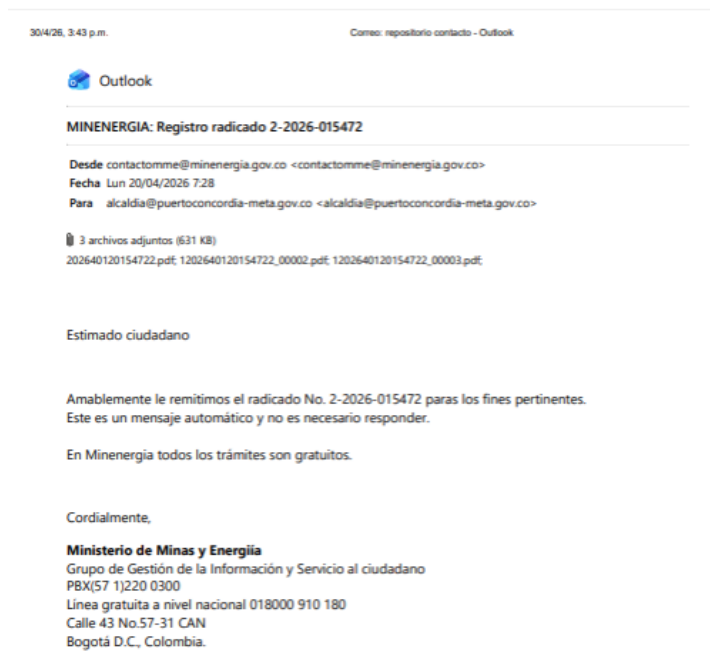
30/4/26, 3:43 p.m.

Correo: repositorio contacto - Outlook

Outlook

MINENERGIA: Registro radicado 2-2026-015472

Desde contactomme@minenergia.gov.co <contactomme@minenergia.gov.co>
Fecha Lun 20/04/2026 7:28
Para alcaldia@puertoconcordia-meta.gov.co <alcaldia@puertoconcordia-meta.gov.co>

3 archivos adjuntos (631 KB)
202640120154722.pdf; 1202640120154722_00002.pdf; 1202640120154722_00003.pdf;

Estimado ciudadano

Amablemente le remitimos el radicado No. 2-2026-015472 paras los fines pertinentes.
Este es un mensaje automático y no es necesario responder.

En Minenergia todos los trámites son gratuitos.

Cordialmente,

Ministerio de Minas y Energiía
Grupo de Gestión de la Información y Servicio al ciudadano
PBX(57 1)220 0300
Línea gratuita a nivel nacional 018000 910 180
Calle 43 No.57-31 CAN
Bogotá D.C., Colombia.